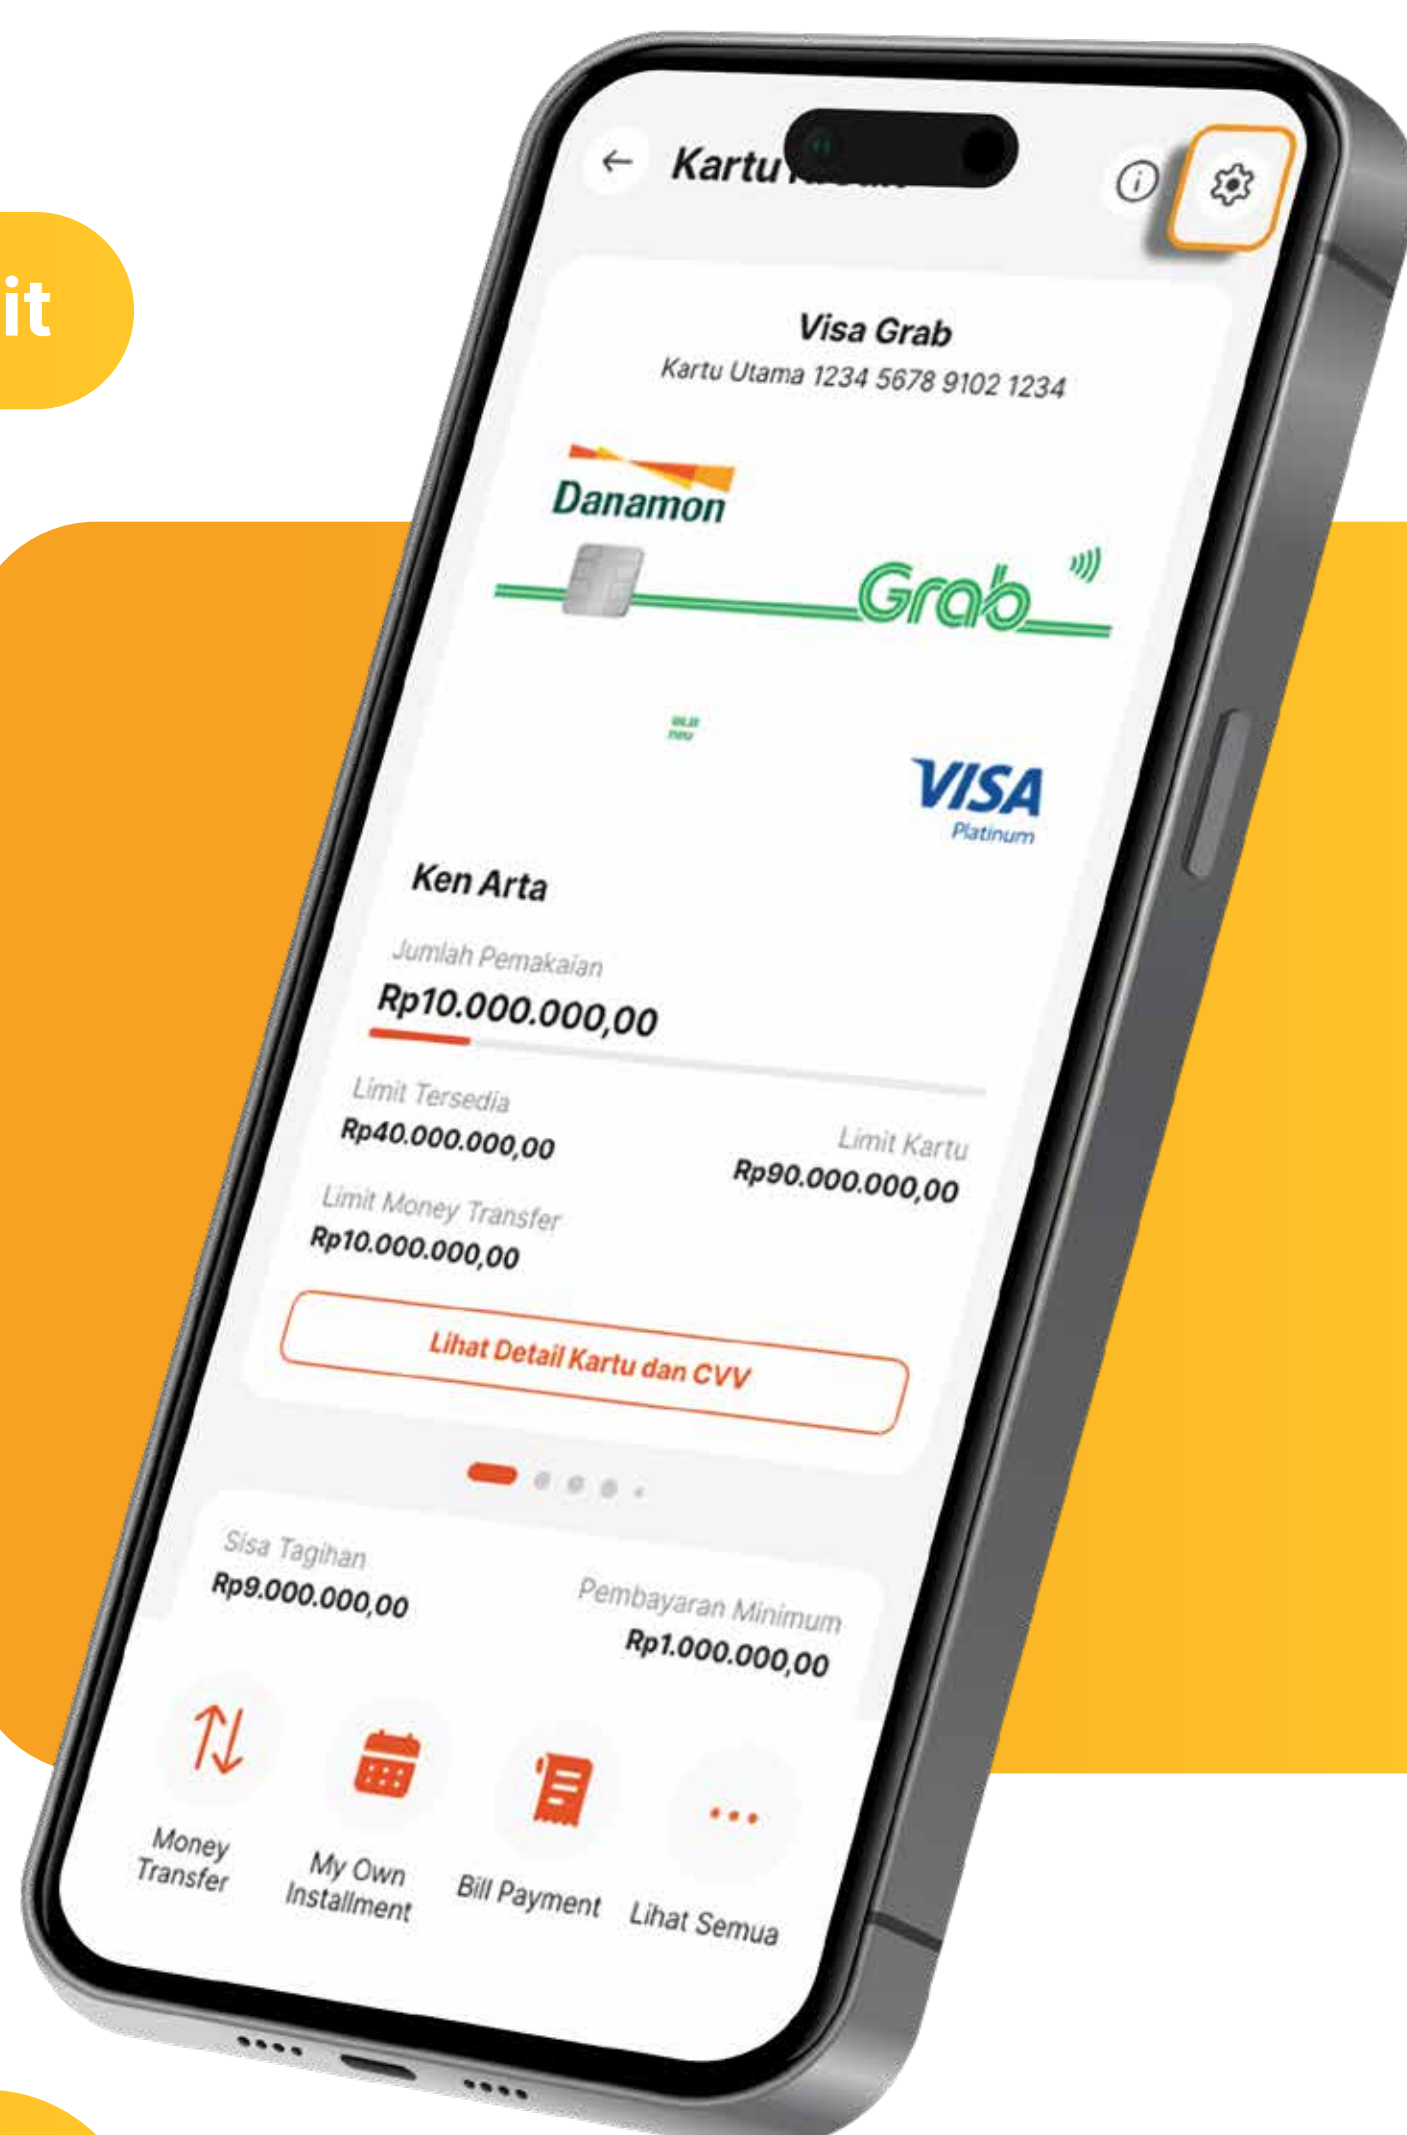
it

Kartu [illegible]

Visa Grab
Kartu Utama 1234 5678 9102 1234

Danamon

Grab

VISA
Platinum

Ken Arta

Jumlah Pemakaian
Rp10.000.000,00

Limit Tersedia
Rp40.000.000,00

Limit Kartu
Rp90.000.000,00

Limit Money Transfer
Rp10.000.000,00

Lihat Detail Kartu dan CVV

Sisa Tagihan
Rp9.000.000,00

Pembayaran Minimum
Rp1.000.000,00

Money Transfer

My Own Installment

Bill Payment

Lihat Semua